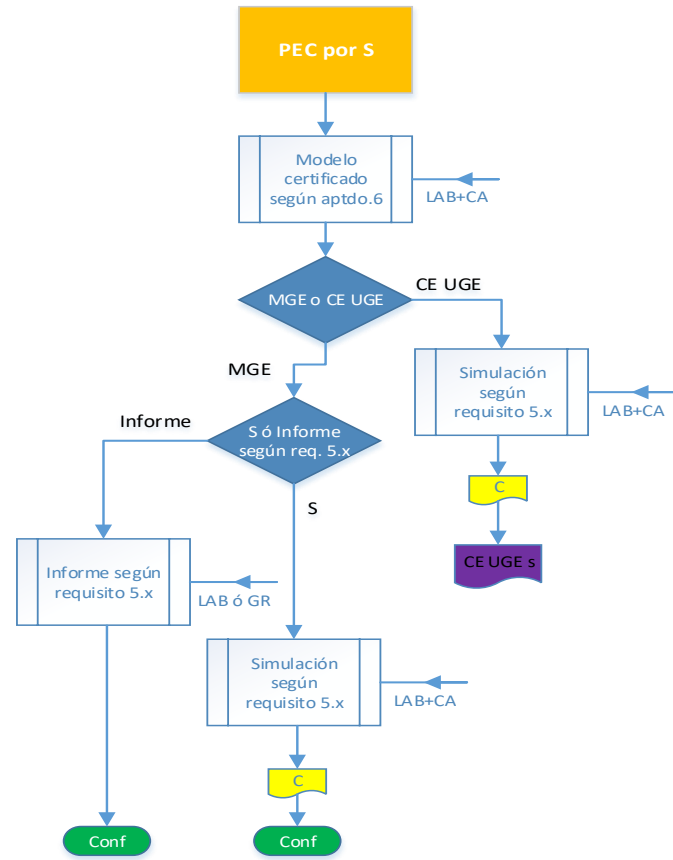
PEC por S

Modelo certificado según aptdo.6

LAB+CA

MGE o CE UGE

CE UGE

Simulación según requisito 5.x

LAB+CA

C

CE UGE s

MGE

Informe

S ó Informe según req. 5.x

S

Informe según requisito 5.x

LAB ó GR

Simulación según requisito 5.x

LAB+CA

C

Conf

Conf